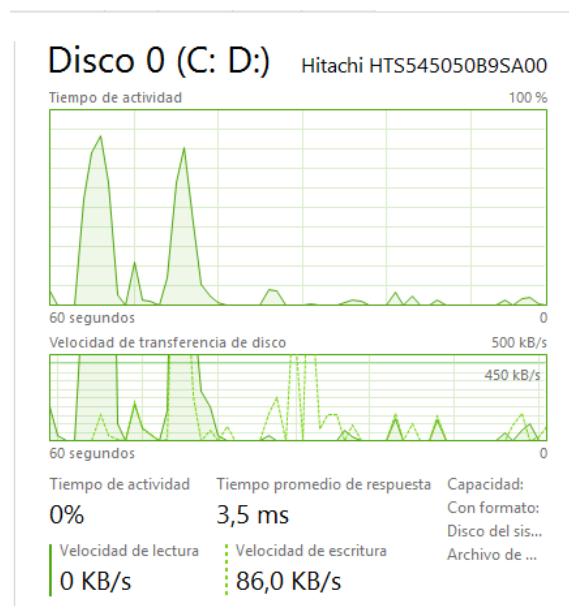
Disco 0 (C: D:)
Hitachi HTS545050B9SA00

Tiempo de actividad
100 %

60 segundos
0

Velocidad de transferencia de disco
500 kB/s
450 kB/s

60 segundos
0

Tiempo de actividad
0%

Tiempo promedio de respuesta
3,5 ms

Capacidad:
Con formato:
Disco del sis...
Archivo de ...

Velocidad de lectura
0 KB/s

Velocidad de escritura
86,0 KB/s